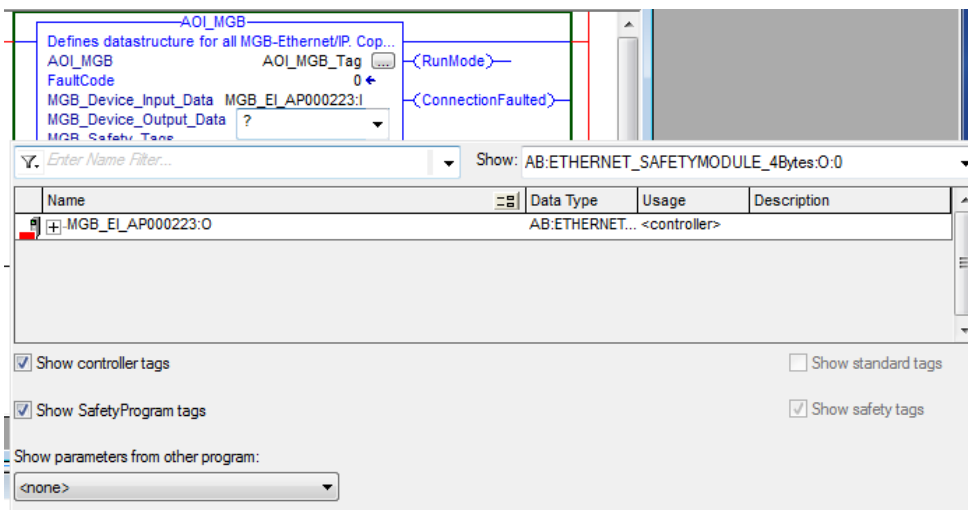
AOI_MGB
Defines datastructure for all MGB-Ethernet/IP. Cop...
AOI_MGB AOI_MGB_Tag ...
FaultCode 0
MGB_Device_Input_Data MGB_EI_AP000223:I
MGB_Device_Output_Data ?
MGB_Safety_Tags
RunMode
ConnectionFaulted

Enter Name Filter...
Show: AB:ETHERNET_SAFETYMODULE_4Bytes:O:0

| Name | Data Type | Usage | Description |
|---|---|---|---|
| MGB_EI_AP000223:O | AB:ETHERNET... | <controller> | |

Show controller tags
Show standard tags
Show SafetyProgram tags
Show safety tags
Show parameters from other program:
<none>